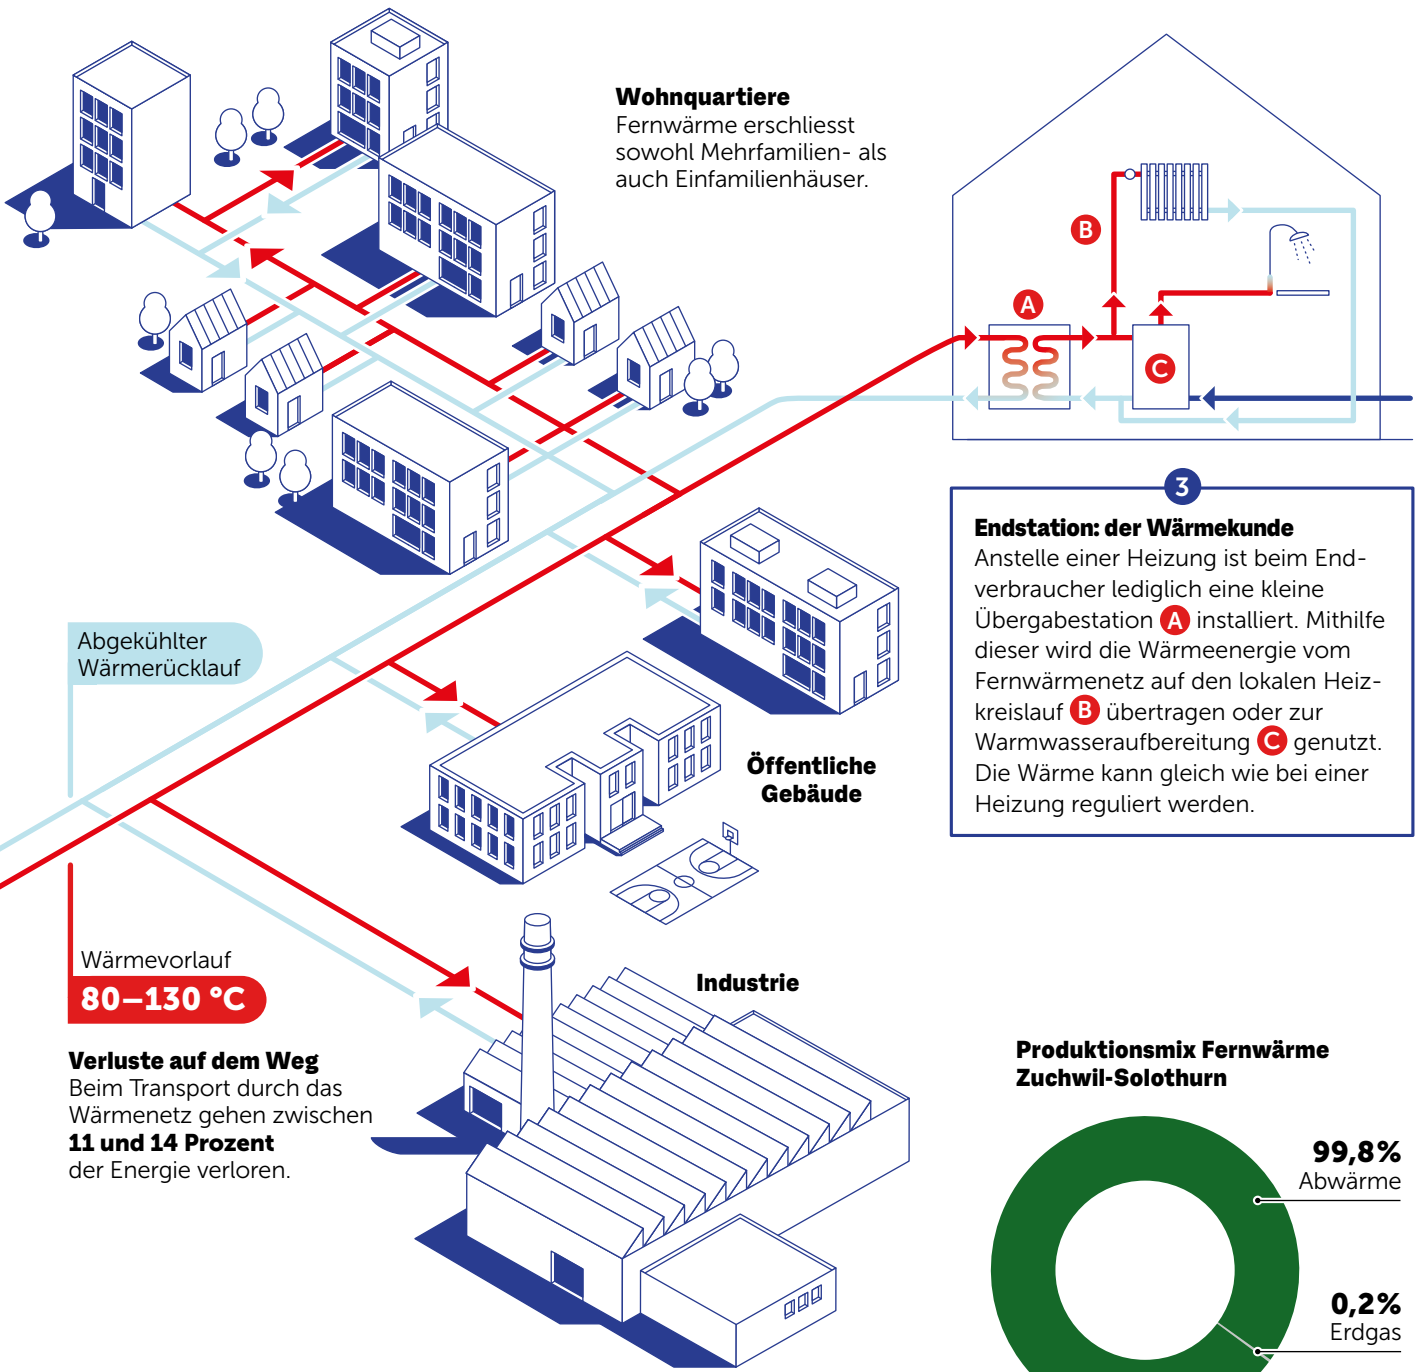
Wohnquartiere
Fernwärme erschliesst sowohl Mehrfamilien- als auch Einfamilienhäuser.

B

A

C

3

Endstation: der Wärmekunde
Anstelle einer Heizung ist beim Endverbraucher lediglich eine kleine Übergabestation A installiert. Mithilfe dieser wird die Wärmeenergie vom Fernwärmenetz auf den lokalen Heizkreislauf B übertragen oder zur Warmwasseraufbereitung C genutzt. Die Wärme kann gleich wie bei einer Heizung reguliert werden.

Abgekühlter Wärmerücklauf

Öffentliche Gebäude

Wärmevorlauf
80–130 °C

Industrie

Verluste auf dem Weg
Beim Transport durch das Wärmenetz gehen zwischen **11 und 14 Prozent** der Energie verloren.

Produktionsmix Fernwärme Zuchwil-Solothurn

99,8%
Abwärme

0,2%
Erdgas